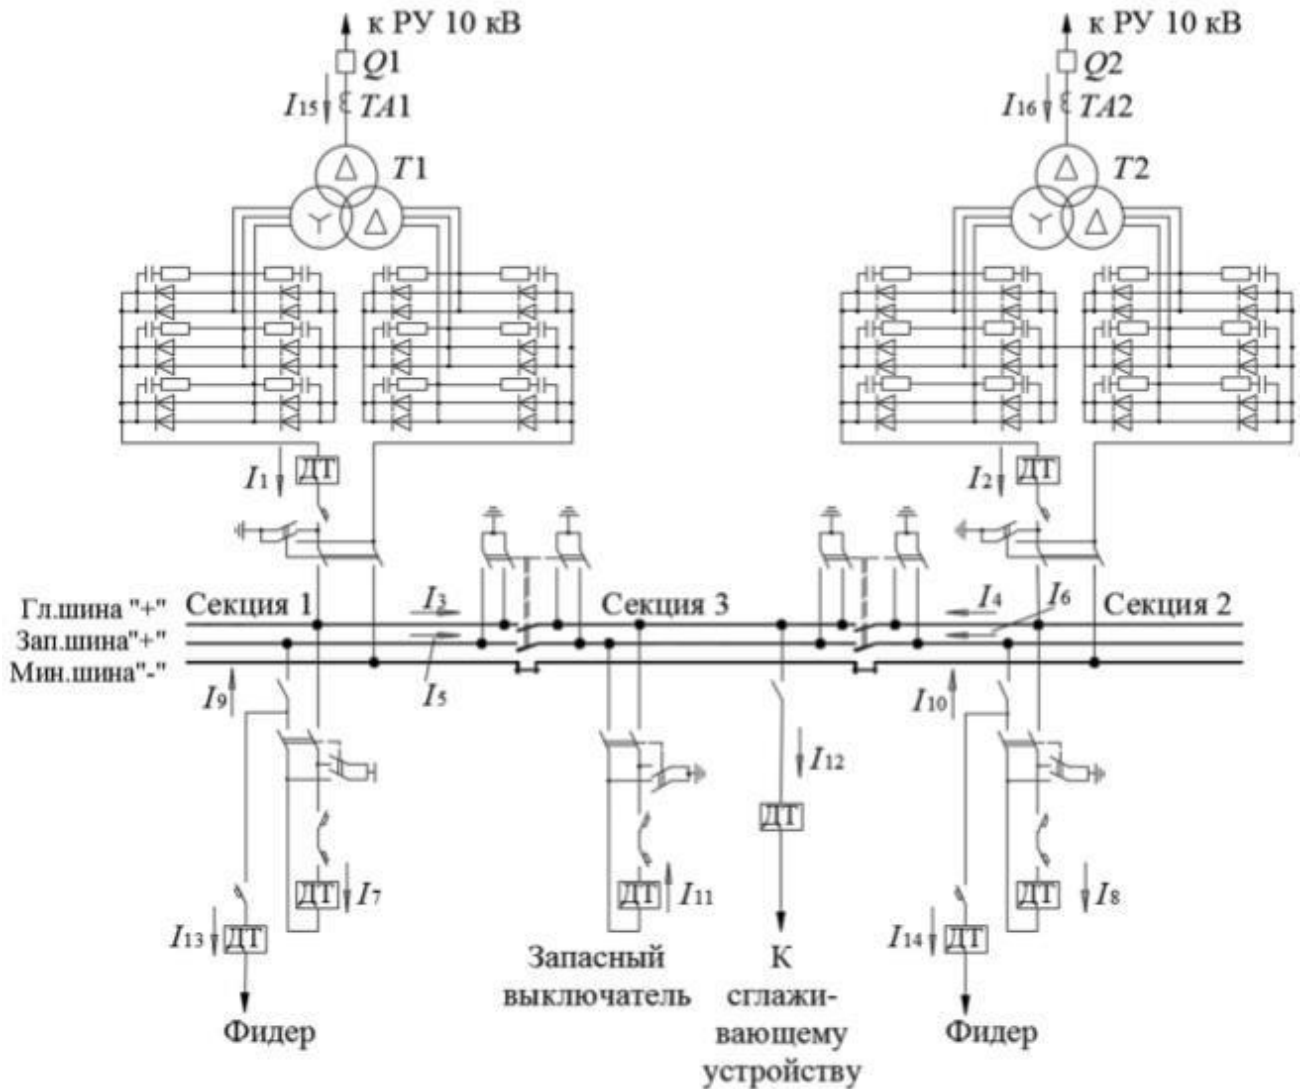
к РУ 10 кВ
$Q1$
$I_{15}$
$TA1$
$T1$

к РУ 10 кВ
$Q2$
$I_{16}$
$TA2$
$T2$

$I_1$ ДТ
$I_2$ ДТ

Гл.шина "+"
Зап.шина"+"
Мин.шина"-"

Секция 1
$I_3$
$I_5$
Секция 3
$I_4$
$I_6$
Секция 2

$I_9$
$I_{10}$
$I_{12}$
ДТ
ДТ $I_7$
ДТ $I_{11}$
ДТ $I_8$
$I_{13}$ ДТ
$I_{14}$ ДТ

Фидер
Запасный выключатель
К сглаживающему устройству
Фидер